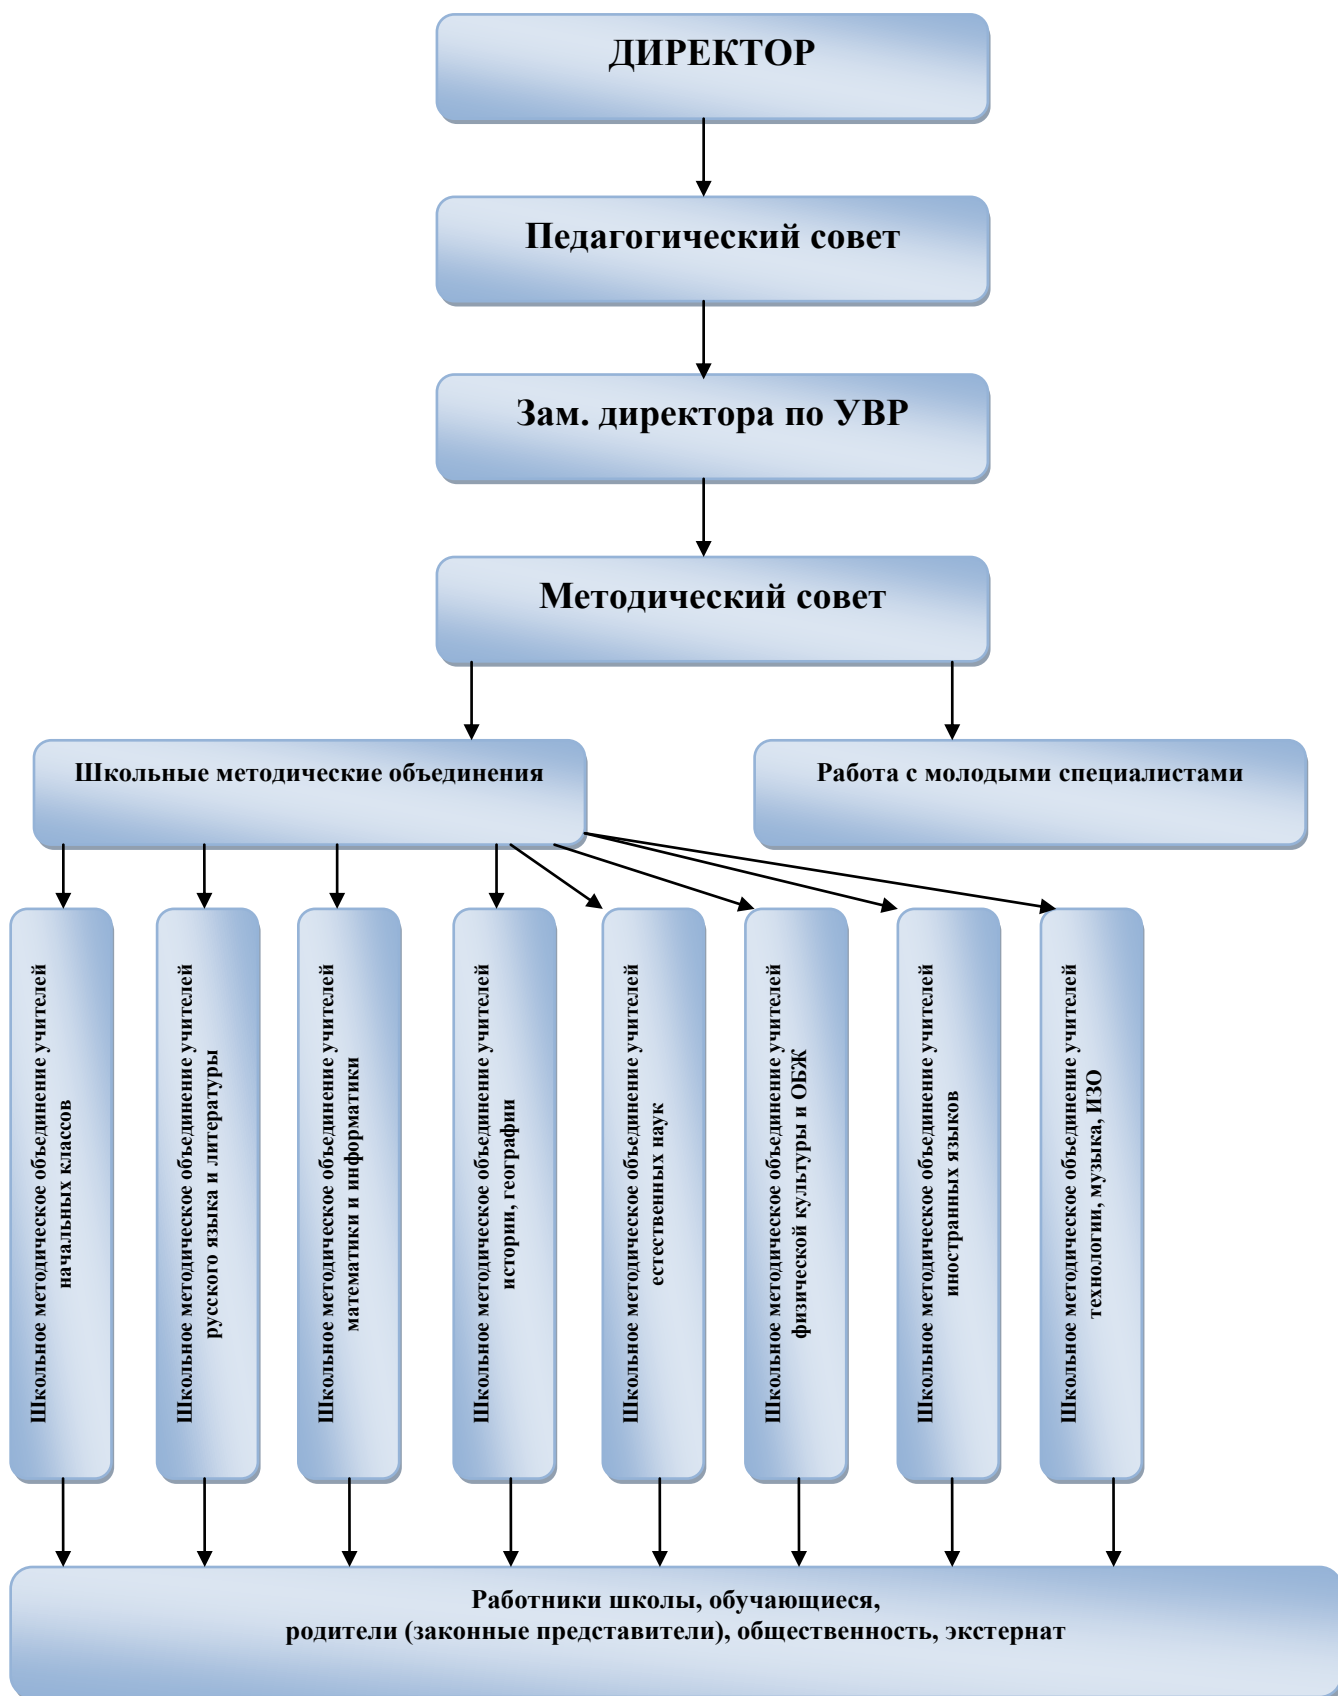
ДИРЕКТОР

Педагогический совет

Зам. директора по УВР

Методический совет

Школьные методические объединения

Работа с молодыми специалистами

Школьное методическое объединение учителей начальных классов

Школьное методическое объединение учителей русского языка и литературы

Школьное методическое объединение учителей математики и информатики

Школьное методическое объединение учителей истории, географии

Школьное методическое объединение учителей естественных наук

Школьное методическое объединение учителей физической культуры и ОБЖ

Школьное методическое объединение учителей иностранных языков

Школьное методическое объединение учителей технологии, музыка, ИЗО

Работники школы, обучающиеся, родители (законные представители), общественность, экстернат